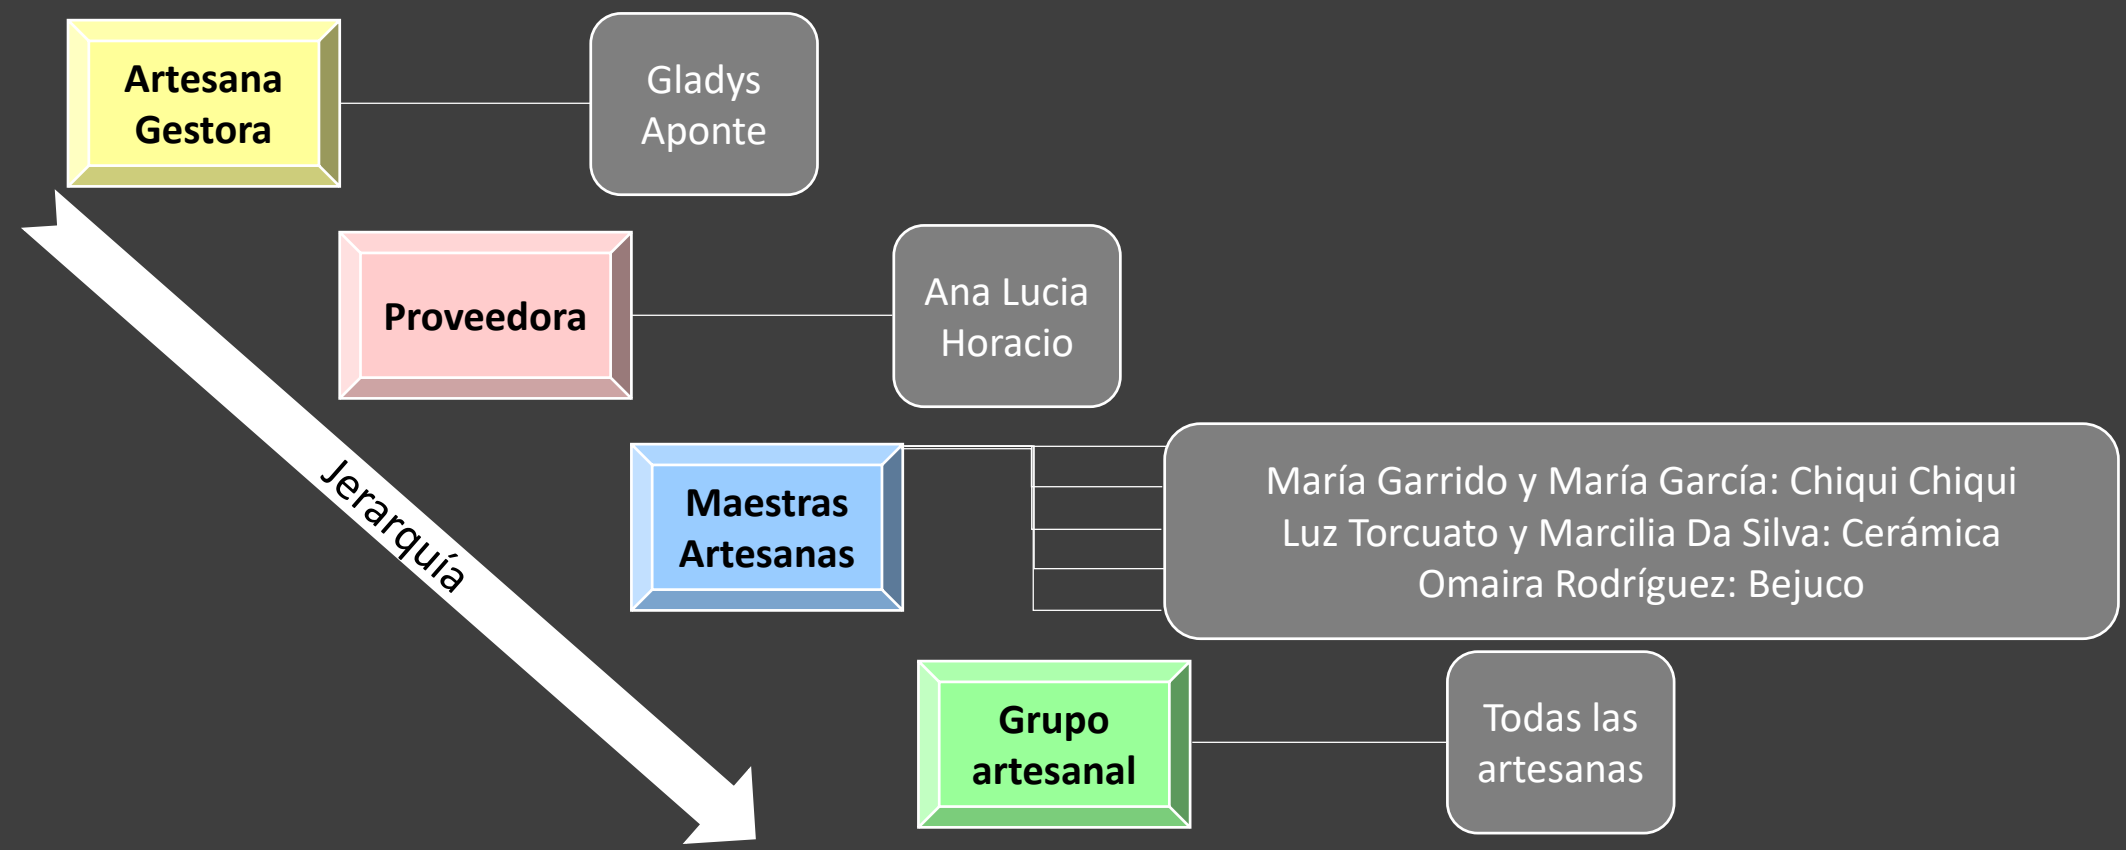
Artesana Gestora

Gladys Aponte

Proveedora

Ana Lucia Horacio

Maestras Artesanas

María Garrido y María García: Chiqui Chiqui
Luz Torcuato y Marcilia Da Silva: Cerámica
Omaira Rodríguez: Bejuco

Grupo artesanal

Todas las artesanas

Jerarquía